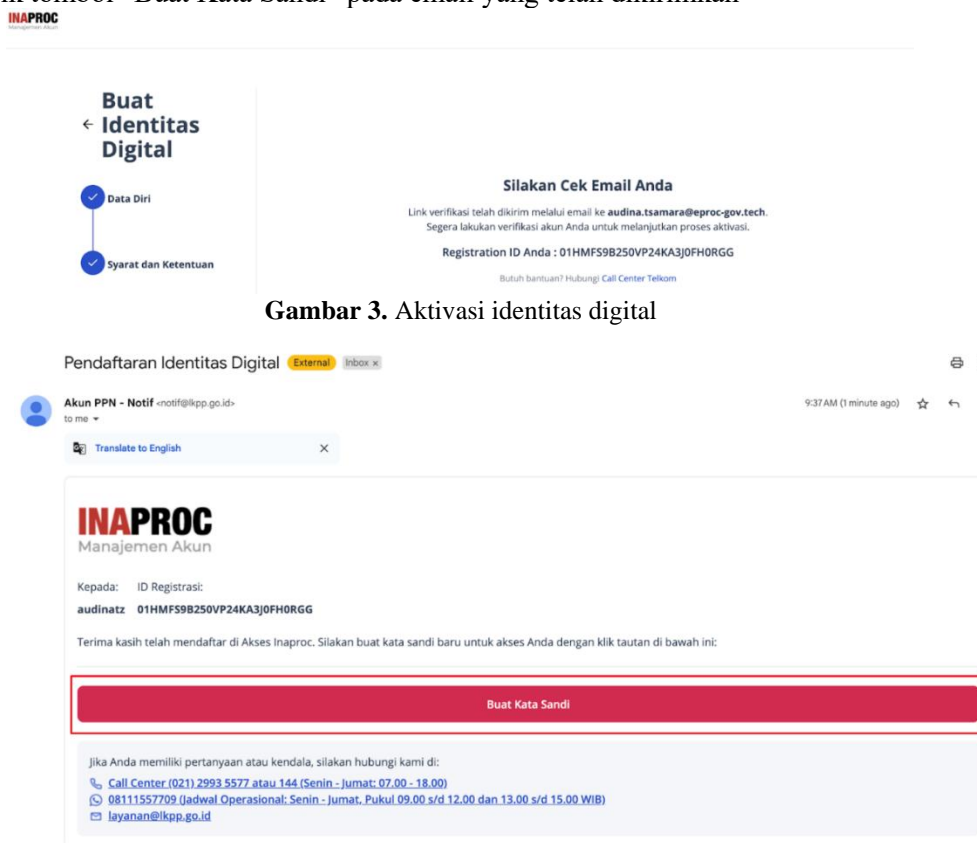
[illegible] tombol "Buat Kata Sandi" pada email yang telah dikirimkan

INAPROC
Manajemen Akun

← Buat Identitas Digital

Data Diri

Syarat dan Ketentuan

Silakan Cek Email Anda

Link verifikasi telah dikirim melalui email ke **audina.tsamara@eproc-gov.tech**. Segera lakukan verifikasi akun Anda untuk melanjutkan proses aktivasi.

Registration ID Anda : 01HMFS9B250VP24KA3J0FH0RGG

Butuh bantuan? Hubungi Call Center Telkom

**Gambar 3.** Aktivasi identitas digital

Pendaftaran Identitas Digital External Inbox ×

Akun PPN - Notif <notif@lkpp.go.id>
to me

9:37 AM (1 minute ago)

Translate to English ×

INAPROC
Manajemen Akun

Kepada: ID Registrasi:
audinatz 01HMFS9B250VP24KA3J0FH0RGG

Terima kasih telah mendaftar di Akses Inaproc. Silakan buat kata sandi baru untuk akses Anda dengan klik tautan di bawah ini:

Buat Kata Sandi

Jika Anda memiliki pertanyaan atau kendala, silakan hubungi kami di:
Call Center (021) 2993 5577 atau 144 (Senin - Jumat: 07.00 - 18.00)
08111557709 (Jadwal Operasional: Senin - Jumat, Pukul 09.00 s/d 12.00 dan 13.00 s/d 15.00 WIB)
layanan@lkpp.go.id